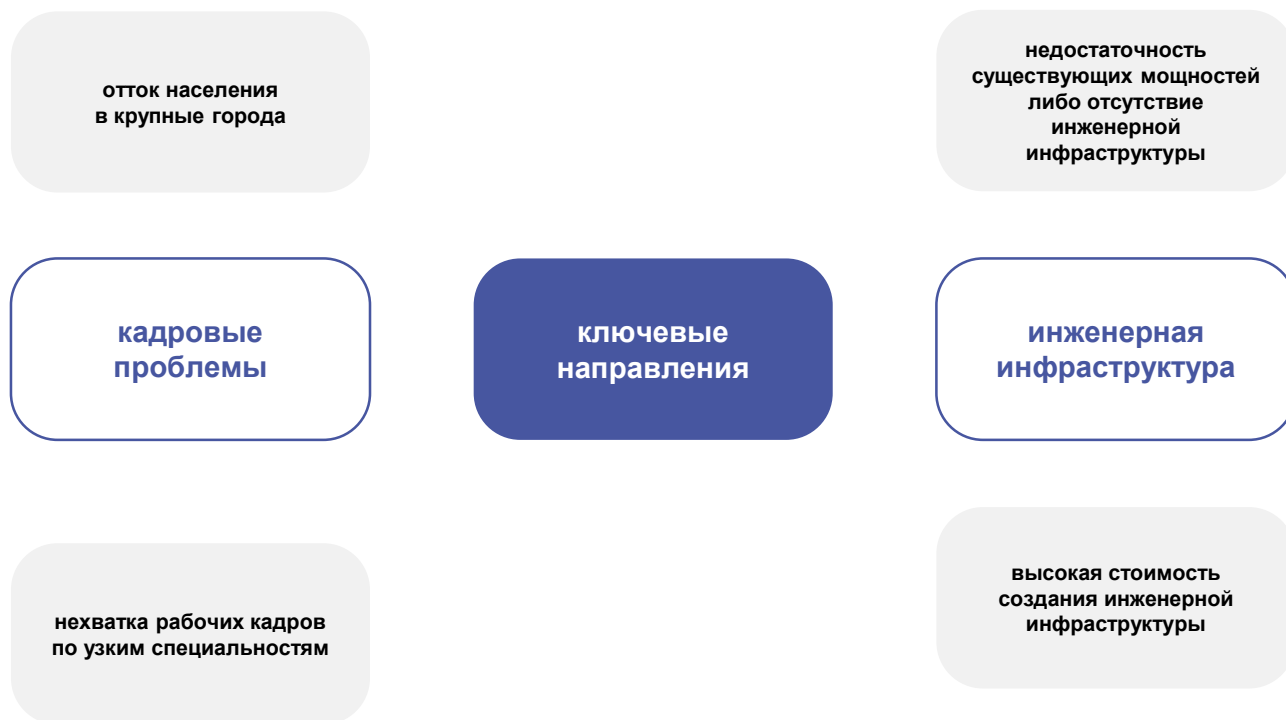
отток населения в крупные города

недостаточность существующих мощностей либо отсутствие инженерной инфраструктуры

кадровые проблемы

ключевые направления

инженерная инфраструктура

нехватка рабочих кадров по узким специальностям

высокая стоимость создания инженерной инфраструктуры